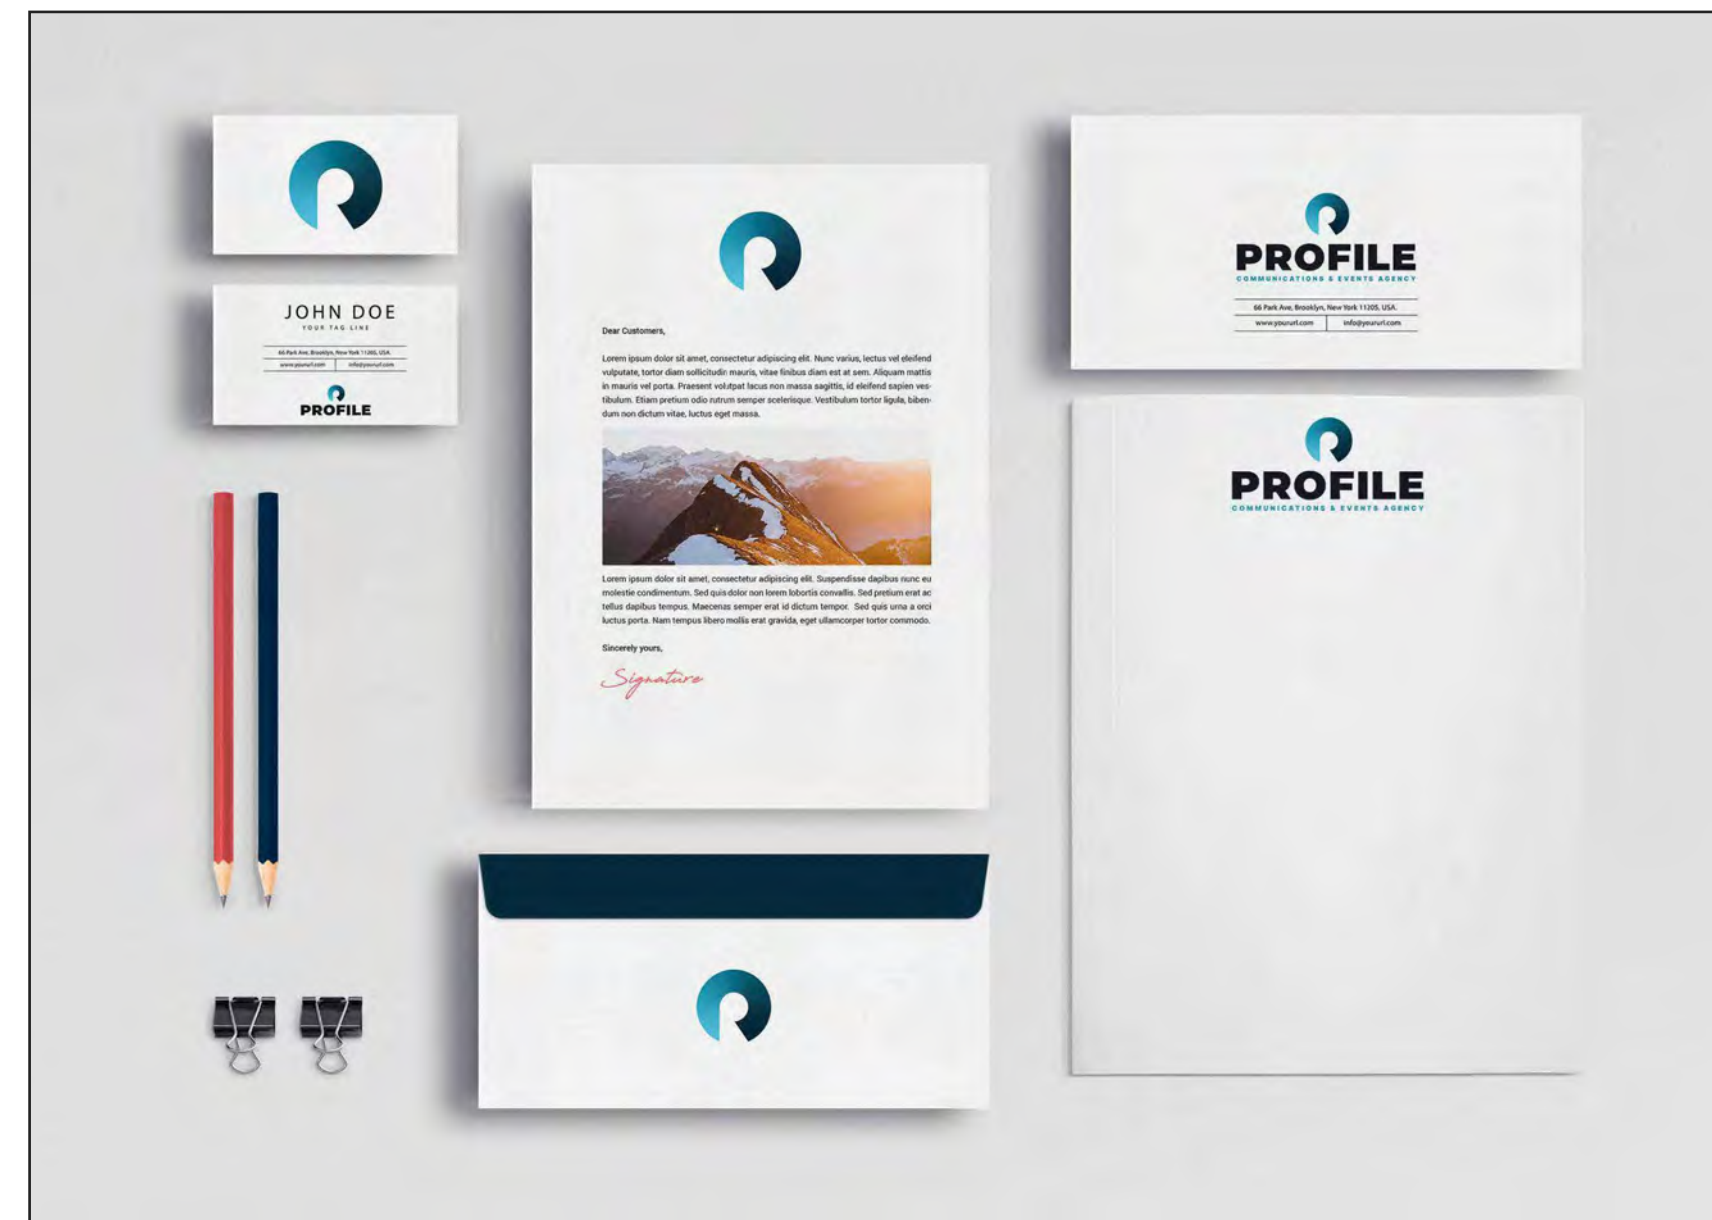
JOHN DOE
YOUR TAG LINE

66 Park Ave, Brooklyn, New York 11205, USA.
www.yoururl.com | info@yoururl.com

PROFILE

Dear Customers,

Lorem ipsum dolor sit amet, consectetur adipiscing elit. Nunc varius, lectus vel eleifend vulputate, tortor diam sollicitudin mauris, vitae finibus diam est at sem. Aliquam mattis in mauris vel porta. Praesent volutpat lacus non massa sagittis, id eleifend sapien vestibulum. Etiam pretium odio rutrum semper scelerisque. Vestibulum tortor ligula, bibendum non dictum vitae, luctus eget massa.

Lorem ipsum dolor sit amet, consectetur adipiscing elit. Suspendisse dapibus nunc eu molestie condimentum. Sed quis dolor non lorem lobortis convallis. Sed pretium erat ac tellus dapibus tempus. Maecenas semper erat id dictum tempor. Sed quis urna a orci luctus porta. Nam tempus libero mollis erat gravida, eget ullamcorper tortor commodo.

Sincerely yours,

Signature

PROFILE
COMMUNICATIONS & EVENTS AGENCY

66 Park Ave, Brooklyn, New York 11205, USA.
www.yoururl.com | info@yoururl.com

PROFILE
COMMUNICATIONS & EVENTS AGENCY